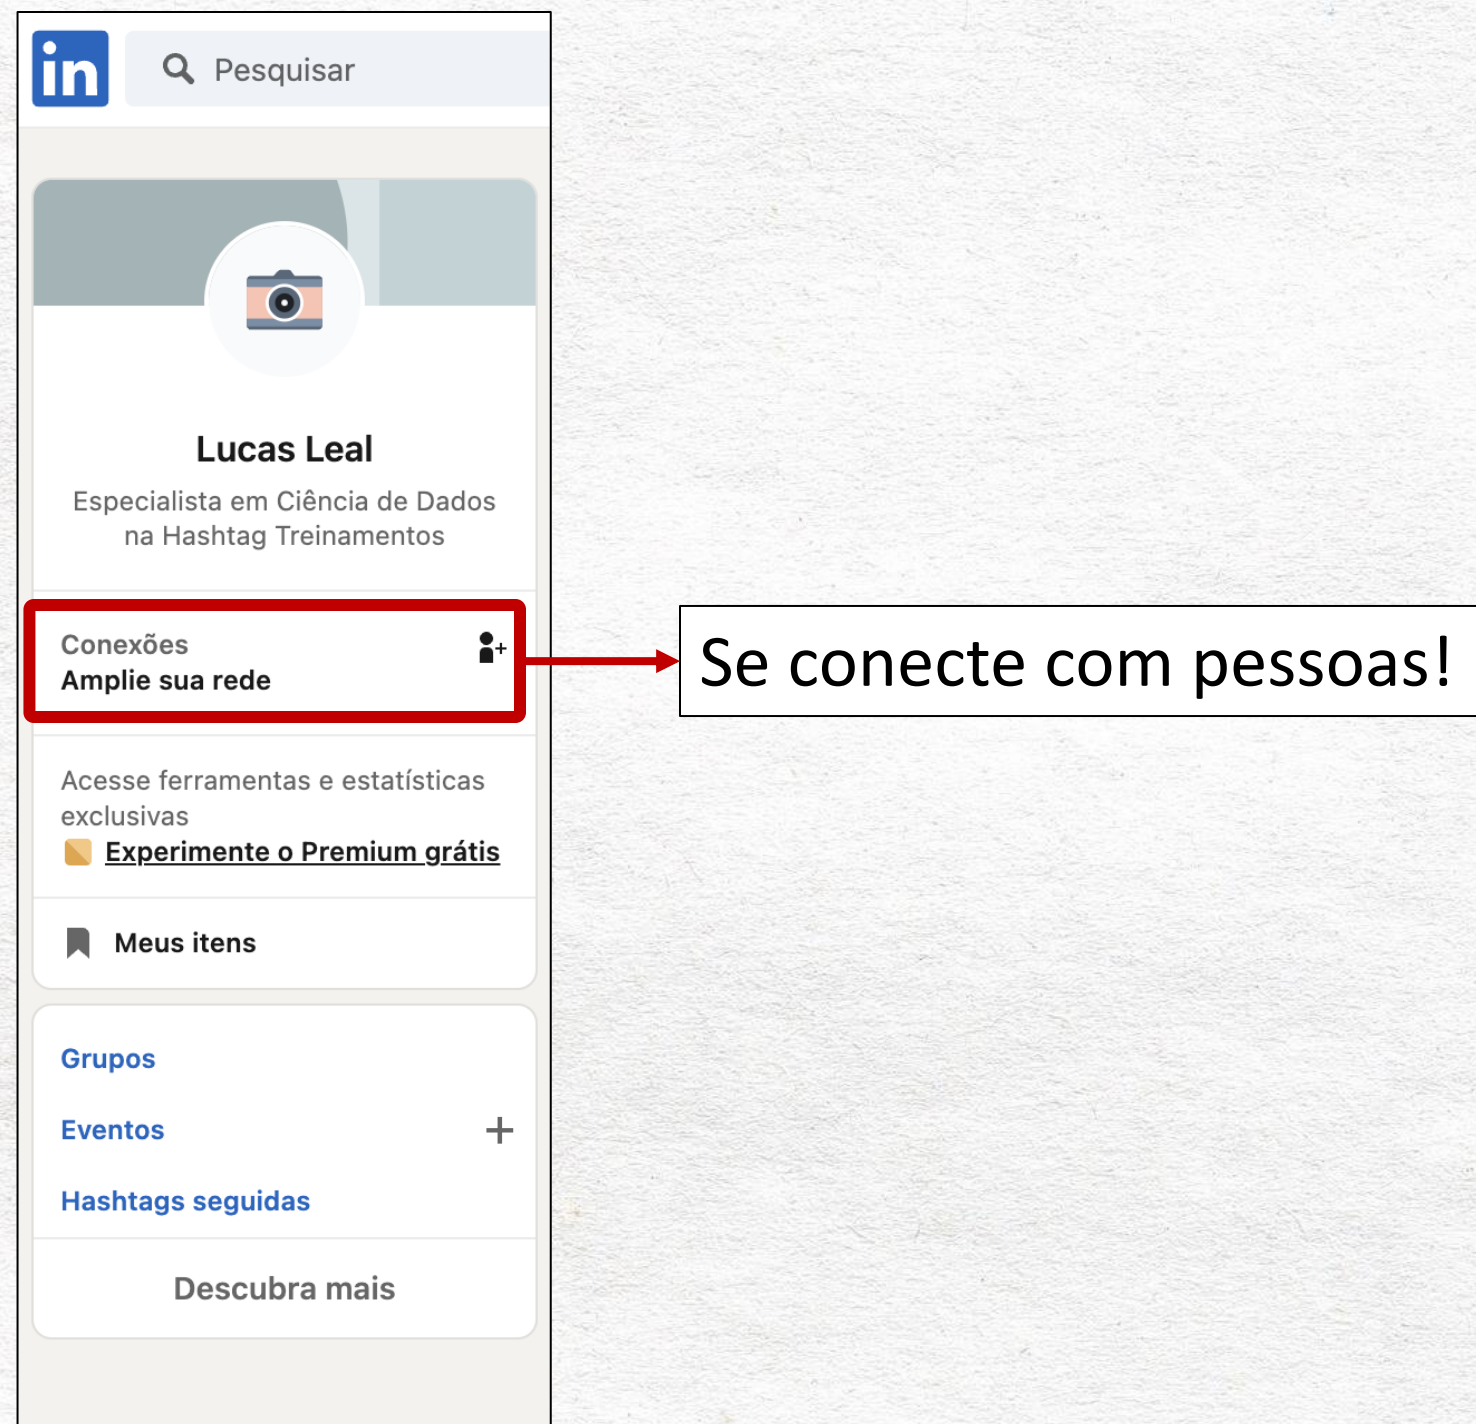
in

Pesquisar

Lucas Leal

Especialista em Ciência de Dados na Hashtag Treinamentos

Conexões
Amplie sua rede

Se conecte com pessoas!

Acesse ferramentas e estatísticas exclusivas

Experimente o Premium grátis

Meus itens

Grupos

Eventos

+

Hashtags seguidas

Descubra mais